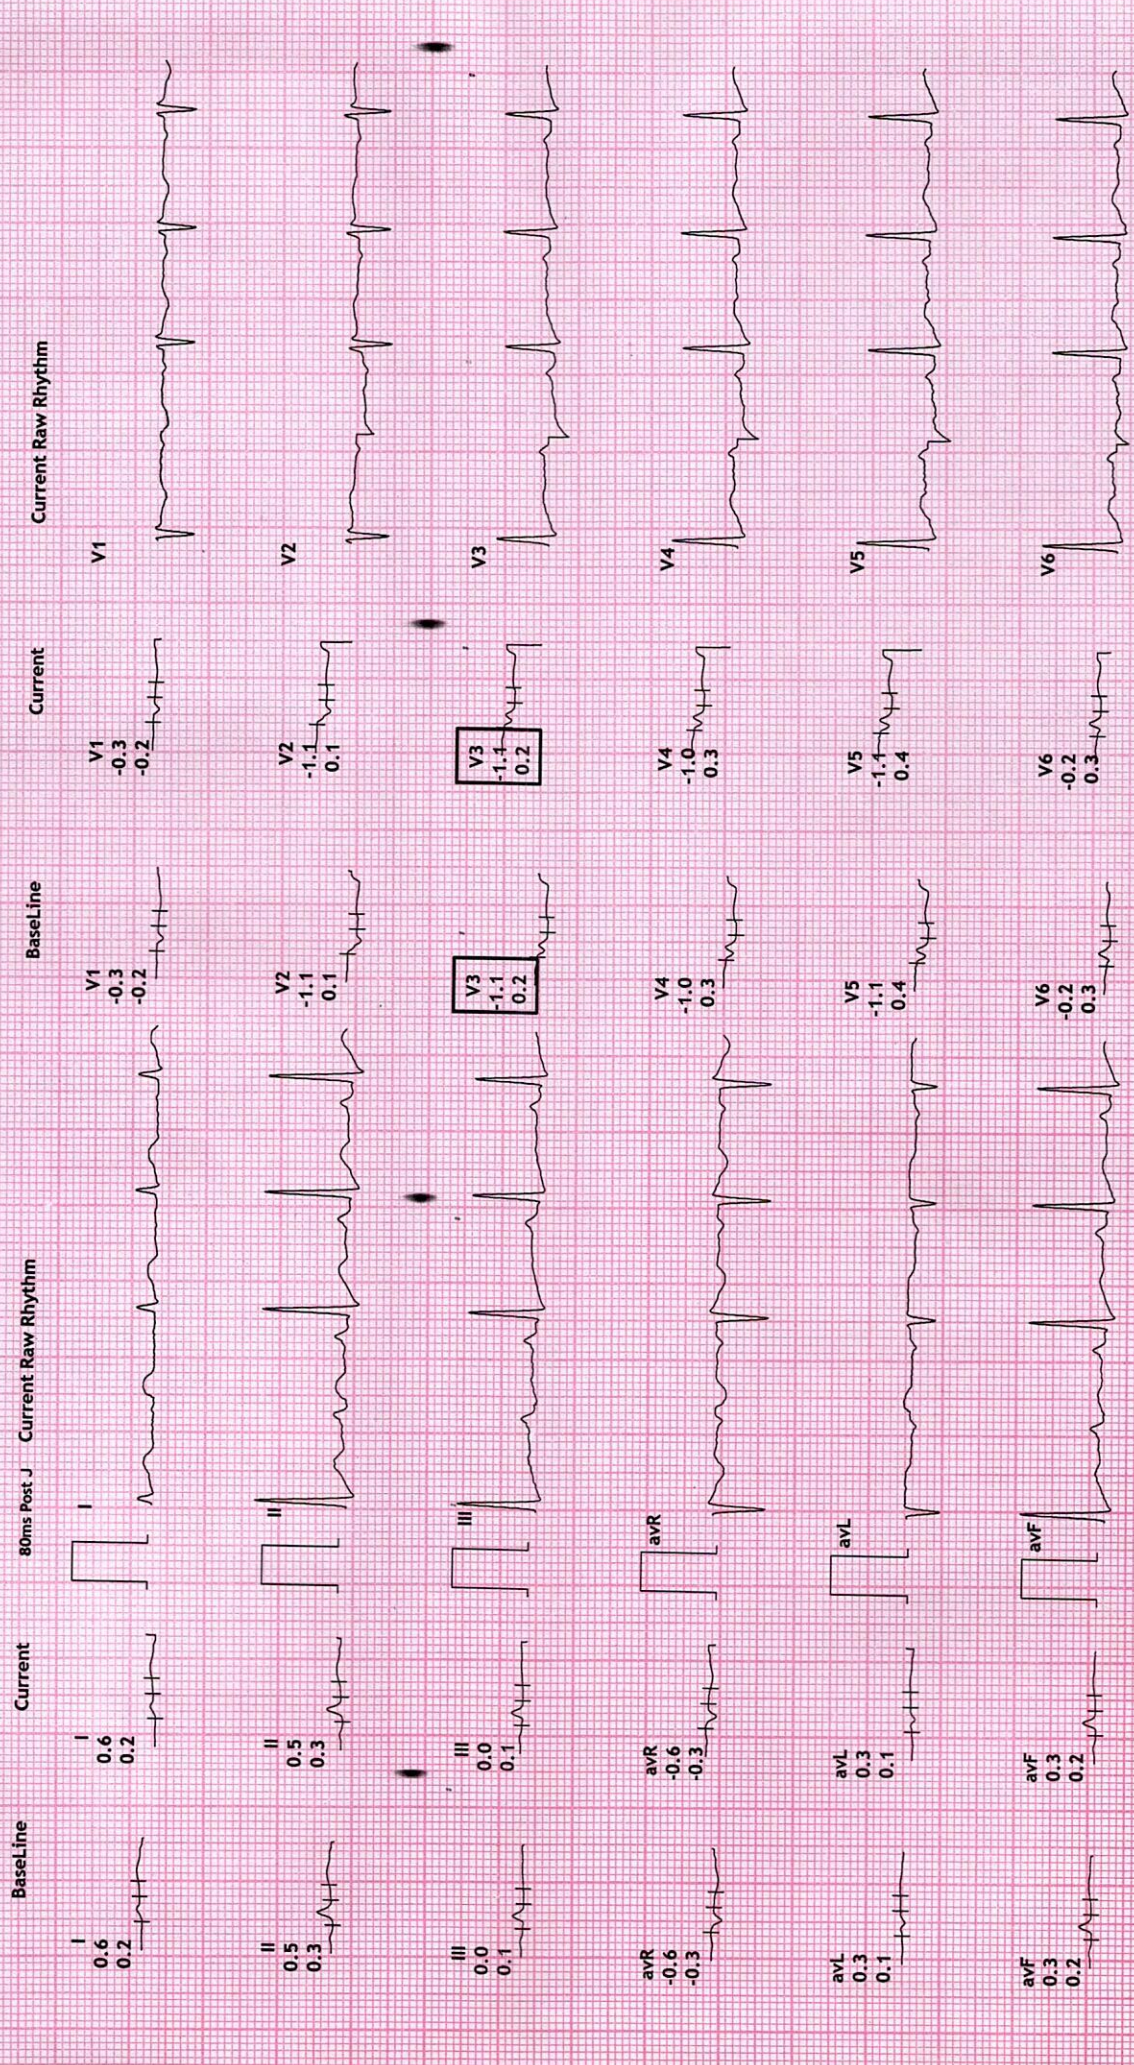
BaseLine

I
0.6
0.2

II
0.5
0.3

III
0.0
0.1

avR
-0.6
-0.3

avL
0.3
0.1

avF
0.3
0.2

Current

I
0.6
0.2

II
0.5
0.3

III
0.0
0.1

avR
-0.6
-0.3

avL
0.3
0.1

avF
0.3
0.2

80ms Post J

Current Raw Rhythm

I

II

III

avR

avL

avF

BaseLine

V1
-0.3
-0.2

V2
-1.1
0.1

V3
-1.1
0.2

V4
-1.0
0.3

V5
-1.1
0.4

V6
-0.2
0.3

Current

V1
-0.3
-0.2

V2
-1.1
0.1

V3
-1.1
0.2

V4
-1.0
0.3

V5
-1.1
0.4

V6
-0.2
0.3

Current Raw Rhythm

V1

V2

V3

V4

V5

V6